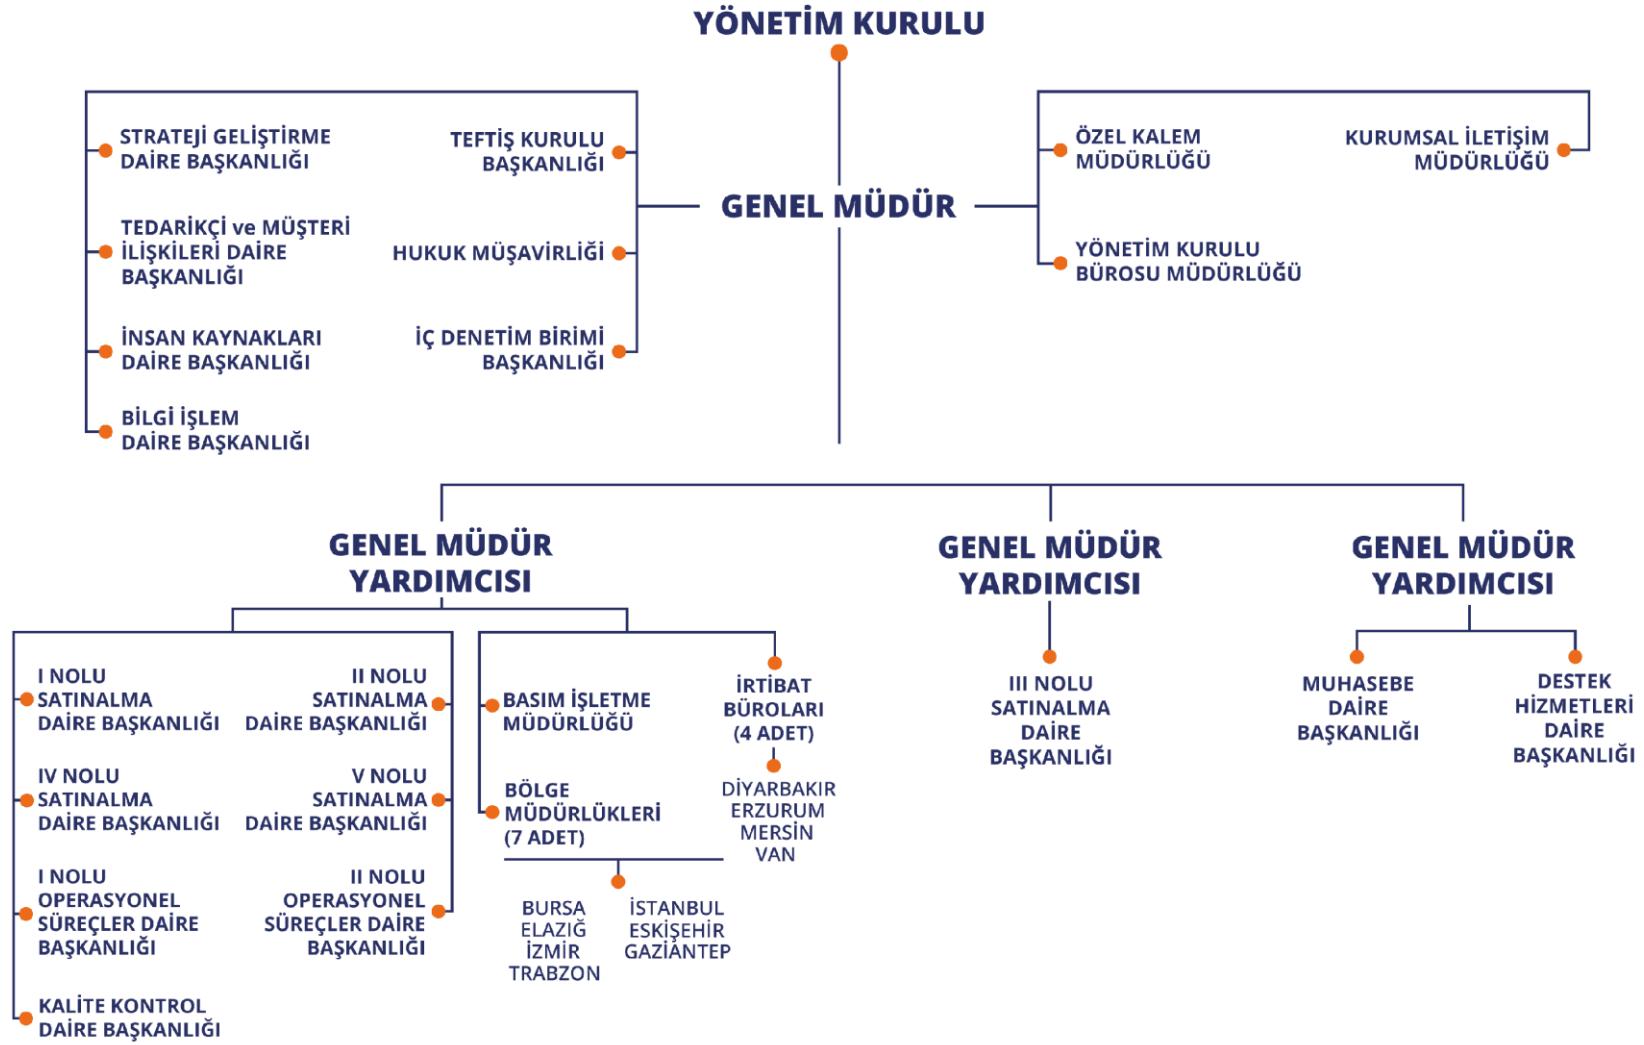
YÖNETİM KURULU

STRATEJİ GELİŞTİRME DAİRE BAŞKANLIĞI

TEDARİKÇİ ve MÜŞTERİ İLİŞKİLERİ DAİRE BAŞKANLIĞI

İNSAN KAYNAKLARI DAİRE BAŞKANLIĞI

BİLGİ İŞLEM DAİRE BAŞKANLIĞI

TEFTİŞ KURULU BAŞKANLIĞI

HUKUK MÜŞAVİRLİĞİ

İÇ DENETİM BİRİMİ BAŞKANLIĞI

GENEL MÜDÜR

ÖZEL KALEM MÜDÜRLÜĞÜ

KURUMSAL İLETİŞİM MÜDÜRLÜĞÜ

YÖNETİM KURULU BÜROSU MÜDÜRLÜĞÜ

GENEL MÜDÜR YARDIMCISI

I NOLU SATINALMA DAİRE BAŞKANLIĞI

II NOLU SATINALMA DAİRE BAŞKANLIĞI

IV NOLU SATINALMA DAİRE BAŞKANLIĞI

V NOLU SATINALMA DAİRE BAŞKANLIĞI

I NOLU OPERASYONEL SÜREÇLER DAİRE BAŞKANLIĞI

II NOLU OPERASYONEL SÜREÇLER DAİRE BAŞKANLIĞI

KALİTE KONTROL DAİRE BAŞKANLIĞI

BASIM İŞLETME MÜDÜRLÜĞÜ

İRTİBAT BÜROLARI (4 ADET)

DİYARBAKIR ERZURUM MERSİN VAN

BÖLGE MÜDÜRLÜKLERİ (7 ADET)

BURSA ELAZIĞ İZMİR TRABZON

İSTANBUL ESKİŞEHİR GAZİANTEP

GENEL MÜDÜR YARDIMCISI

III NOLU SATINALMA DAİRE BAŞKANLIĞI

GENEL MÜDÜR YARDIMCISI

MUHASEBE DAİRE BAŞKANLIĞI

DESTEK HİZMETLERİ DAİRE BAŞKANLIĞI